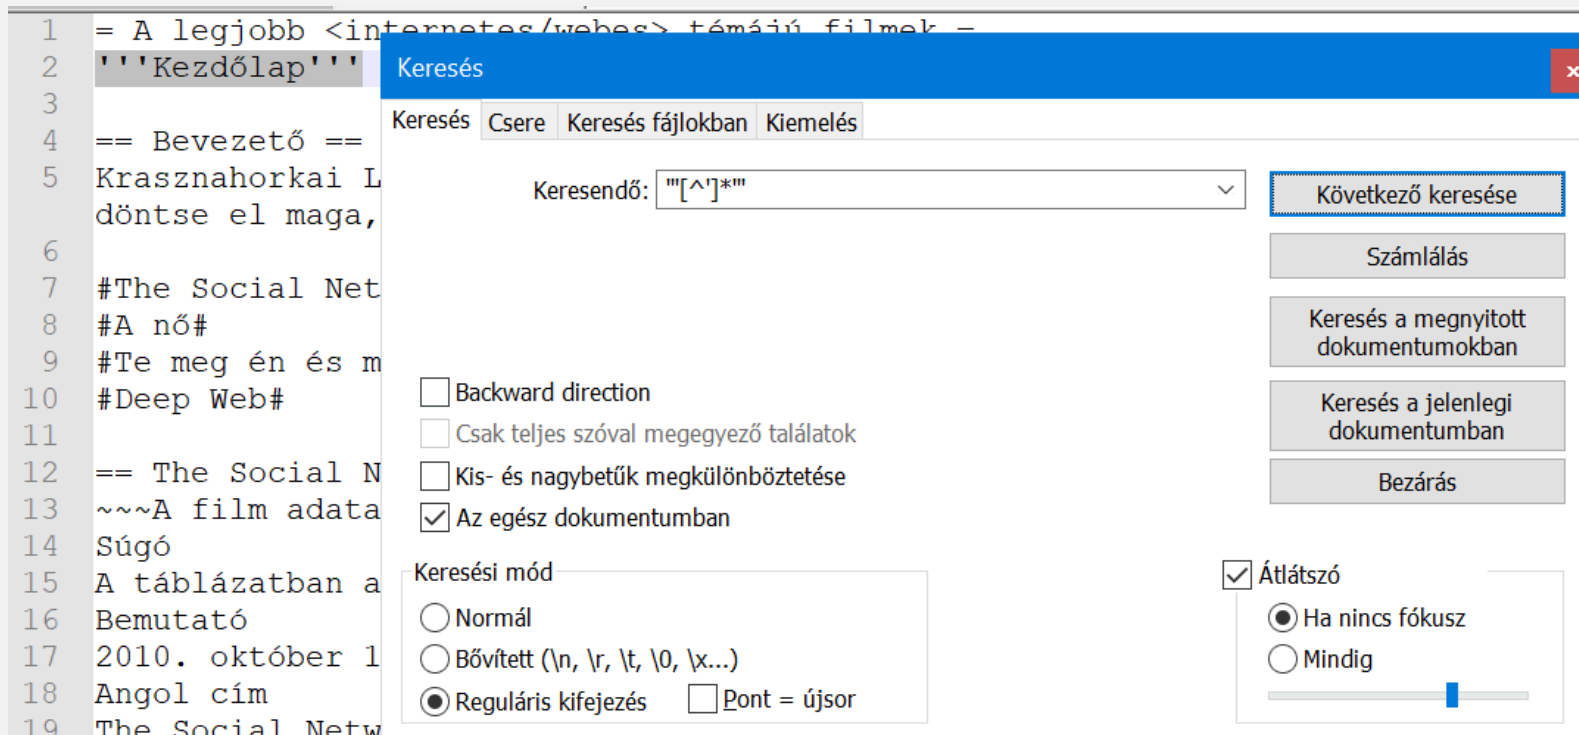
1 = A legjobb <internetes/webes> témájú filmek =
2 '''Kezdőlap'''
3
4 == Bevezető ==
5 Krasznahorkai L
döntse el maga,
6
7 #The Social Net
8 #A nő#
9 #Te meg én és m
10 #Deep Web#
11
12 == The Social N
13 ~~~A film adata
14 Súgó
15 A táblázatban a
16 Bemutató
17 2010. október 1
18 Angol cím
19 The Social Netw

Keresés

Keresés | Csere | Keresés fájlokban | Kiemelés

Keresendő: "[^']*"

Következő keresése

Számlálás

Keresés a megnyitott dokumentumokban

Keresés a jelenlegi dokumentumban

Bezárás

Backward direction
Csak teljes szóval megegyező találatok
Kis- és nagybetűk megkülönböztetése
Az egész dokumentumban

Keresési mód
Normál
Bővített (\n, \r, \t, \0, \x...)
Reguláris kifejezés
Pont = újsor

Átlátszó
Ha nincs fókusz
Mindig